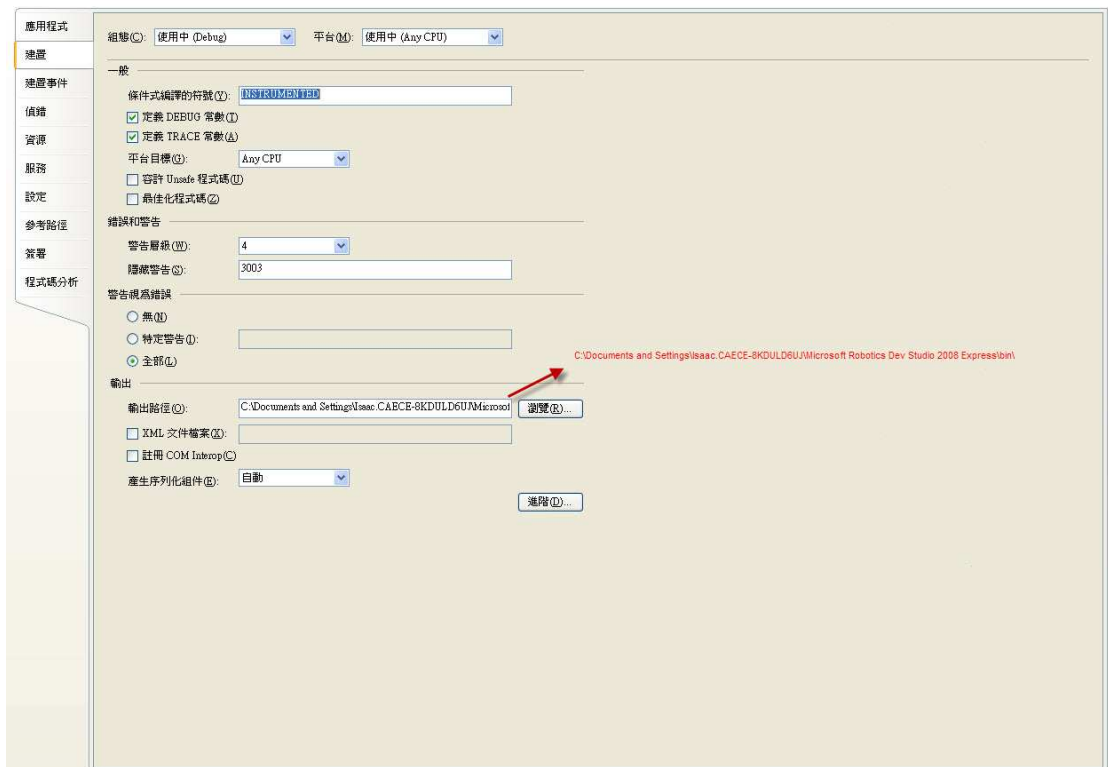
應用程式
建置
建置事件
偵錯
資源
服務
設定
參考路徑
簽署
程式碼分析

組態(C): 使用中 (Debug)
平台(M): 使用中 (Any CPU)

一般
條件式編譯的符號(Y): INSTRUMENTED
定義 DEBUG 常數(T)
定義 TRACE 常數(A)
平台目標(G): Any CPU
容許 Unsafe 程式碼(U)
最佳化程式碼(Z)

錯誤和警告
警告層級(W): 4
隱藏警告(S): 3003

警告視爲錯誤
無(N)
特定警告(I):
全部(L)

C:\Documents and Settings\Isaac.CAECE-8KDULD6UJ\Microsoft Robotics Dev Studio 2008 Express\bin\

輸出
輸出路徑(O): C:\Documents and Settings\Isaac.CAECE-8KDULD6UJ\Microsof
瀏覽(R)...
XML 文件檔案(X):
註冊 COM Interop(C)
產生序列化組件(E): 自動
進階(D)...